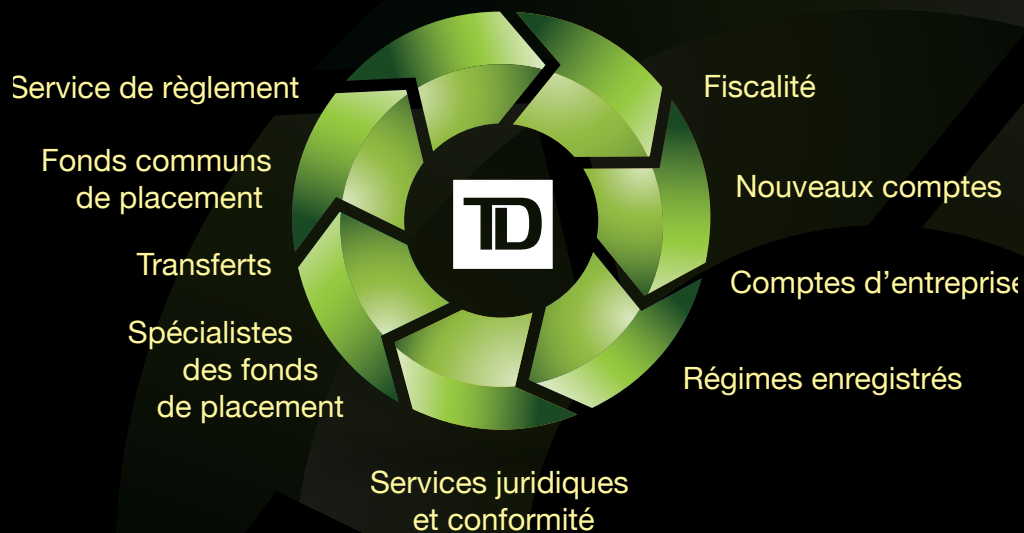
Service de règlement

Fonds communs de placement

Transferts

Spécialistes des fonds de placement

TD

Fiscalité

Nouveaux comptes

Comptes d'entreprise

Régimes enregistrés

Services juridiques et conformité